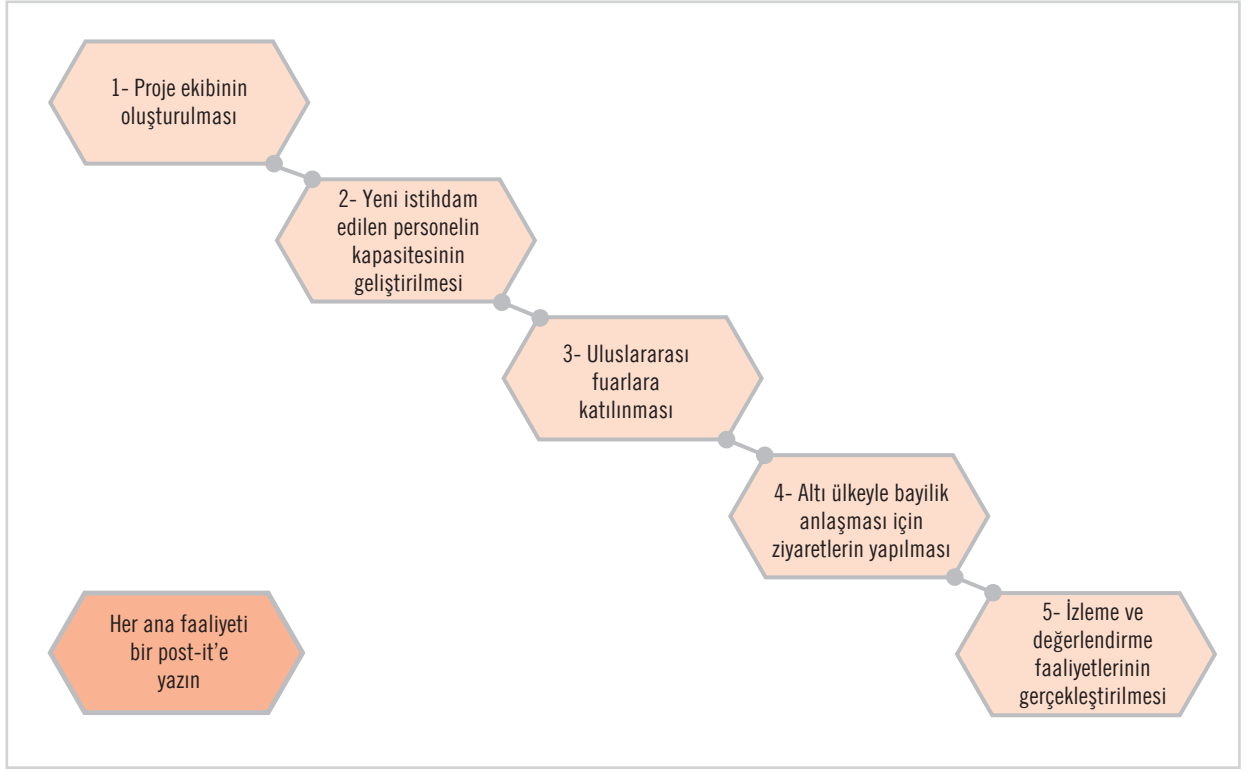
1- Proje ekibinin oluşturulması

2- Yeni istihdam edilen personelin kapasitesinin geliştirilmesi

3- Uluslararası fuarlara katılınması

4- Altı ülkeyle bayilik anlaşması için ziyaretlerin yapılması

5- İzleme ve değerlendirme faaliyetlerinin gerçekleştirilmesi

Her ana faaliyeti bir post-it'e yazın